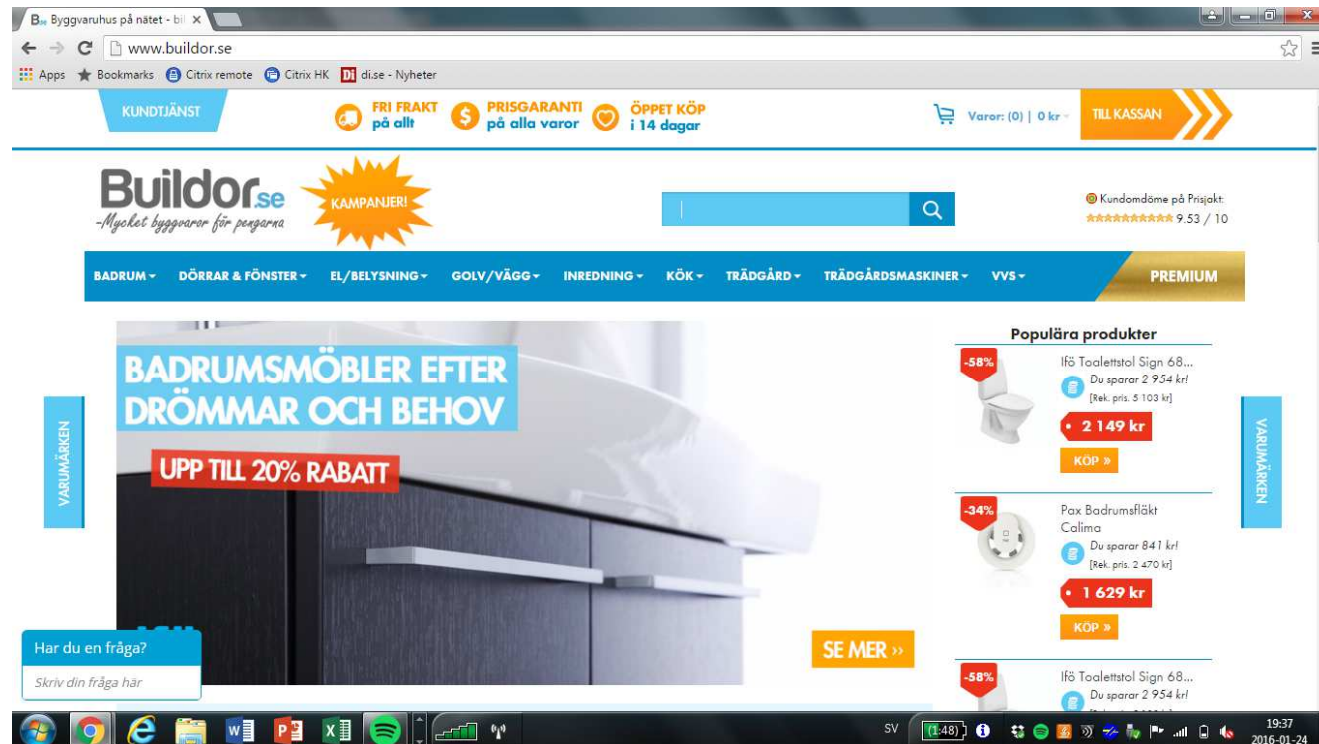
Byggvaruhus på nätet - bi ×

www.buildor.se

Apps Bookmarks Citrix remote Citrix HK di.se - Nyheter

KUNDTJÄNST

FRI FRAKT på allt

PRISGARANTI på alla varor

ÖPPET KÖP i 14 dagar

Varor: (0) | 0 kr

TILL KASSAN

Buildor.se
-Mycket byggvaror för pengarna

KAMPANJER!

Kundomdöme på Prisjakt:
9.53 / 10

BADRUM DÖRRAR & FÖNSTER EL/BELYSNING GOLV/VÄGG INREDNING KÖK TRÄDGÅRD TRÄDGÅRDSMASKINER VVS PREMIUM

VARUMÄRKEN

BADRUMSMÖBLER EFTER DRÖMMAR OCH BEHOV

UPP TILL 20% RABATT

SE MER »

Populära produkter

-58%
Ifö Toalettstol Sign 68...
Du sparar 2 954 kr!
[Rek. pris. 5 103 kr]
2 149 kr
KÖP »

-34%
Pax Badrumsfläkt Calima
Du sparar 841 kr!
[Rek. pris. 2 470 kr]
1 629 kr
KÖP »

-58%
Ifö Toalettstol Sign 68...
Du sparar 2 954 kr!
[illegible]

VARUMÄRKEN

Har du en fråga?
Skriv din fråga här

SV 1:48 19:37 2016-01-24